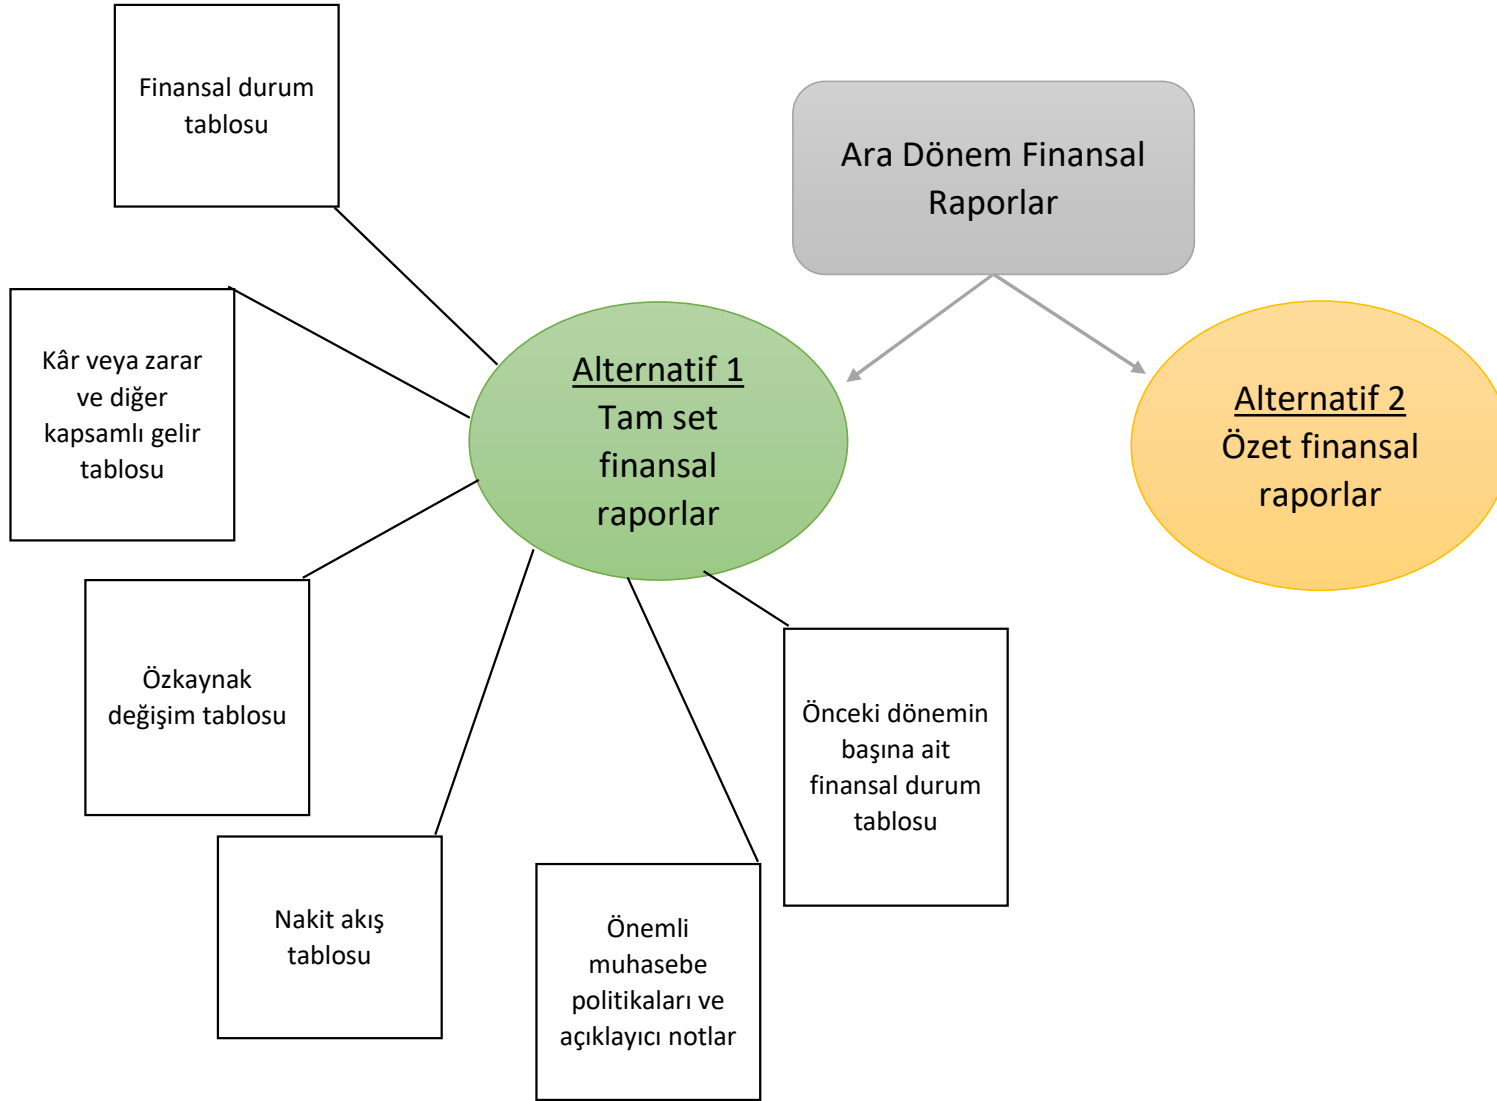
Ara Dönem Finansal Raporlar

Alternatif 1
Tam set finansal raporlar

Alternatif 2
Özet finansal raporlar

Finansal durum tablosu

Kâr veya zarar ve diğer kapsamlı gelir tablosu

Özkaynak değişim tablosu

Nakit akış tablosu

Önemli muhasebe politikaları ve açıklayıcı notlar

Önceki dönemin başına ait finansal durum tablosu